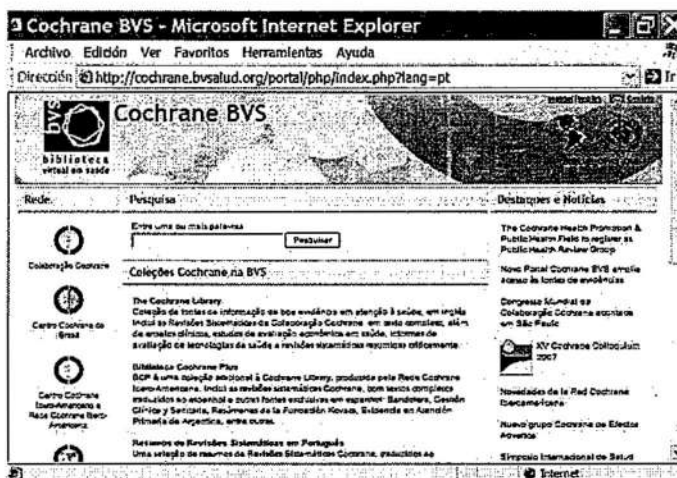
Cochrane BVS - Microsoft Internet Explorer

Archivo Edición Ver Favoritos Herramientas Ayuda

Dirección http://cochrane.bvsalud.org/portal/php/index.php?lang=pt

bvs biblioteca virtual em saúde

Cochrane BVS

Rede

Pesquisa

Destaques e Notícias

Colaboração Cochrane

Centro Cochrane do Brasil

Centro Cochrane Iberoamericano e Rede Cochrane Ibero-Americana

Entre uma ou mais palavras

Pesquisar

Coleções Cochrane na BVS

The Cochrane Library
Coleção de fontes de informação de boa evidência em atenção à saúde, em inglês. Inclui as Revisões Sistemáticas da Colaboração Cochrane em texto completo, além de ensaios clínicos, estudos de avaliação econômica em saúde, informes de avaliação de tecnologias da saúde e revisões sistemáticas resumidas criticamente.

Biblioteca Cochrane Plus
BCP é uma coleção adicional à Cochrane Library, produzida pela Rede Cochrane Ibero-Americana. Inclui as revisões sistemáticas Cochrane, com textos completos traduzidos ao espanhol e outras fontes exclusivas em espanhol: Bandolera, Gestión Clínica y Sanitaria, Resúmenes de la Fundación Kovacs, Evidencia en Atención Primaria de Argentina, entre outras.

Resumos de Revisões Sistemáticas em Português
Uma seleção de resumos de Revisões Sistemáticas Cochrane, traduzidos ao

The Cochrane Health Promotion & Public Health Field to register as Public Health Review Group

Novo Portal Cochrane BVS amplia acesso às fontes de evidências

Congresso Mundial da Colaboração Cochrane acontece em São Paulo

XV Cochrane Colloquium 2007

Novedades de la Red Cochrane Iberoamericana

Nuevo grupo Cochrane de Efectos Adversos

Simpósio Internacional de Saúde

Internet